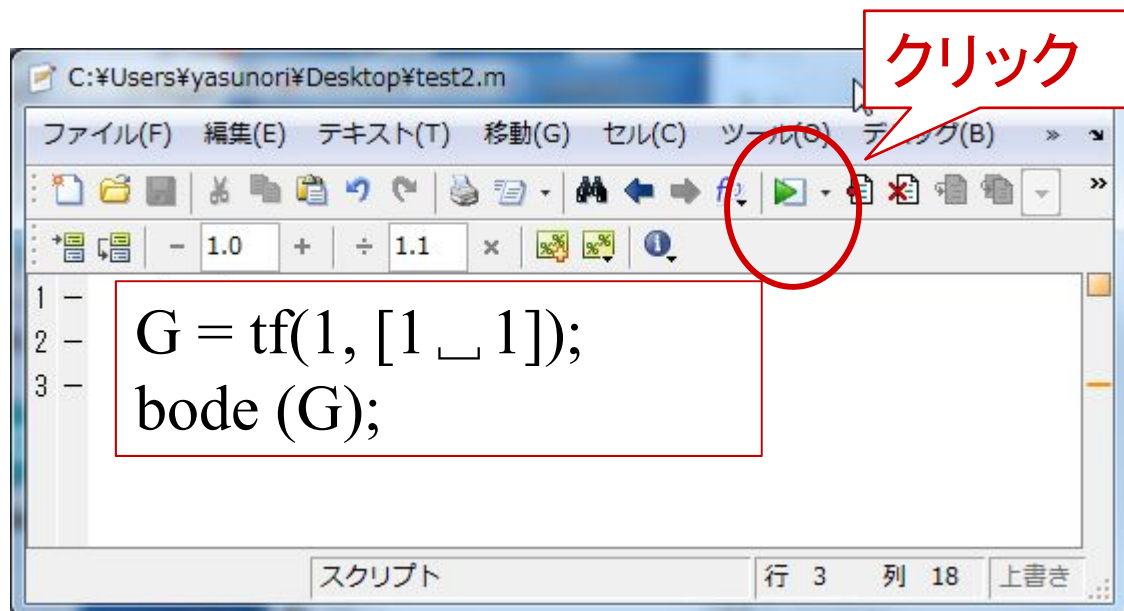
クリック

C:¥Users¥yasunori¥Desktop¥test2.m

ファイル(F) 編集(E) テキスト(T) 移動(G) セル(C) ツール(O) デバッグ(B) »

− 1.0 + ÷ 1.1 ×

1 −
2 −
3 −

G = tf(1, [1 ⎵ 1]);
bode (G);

スクリプト 行 3 列 18 上書き